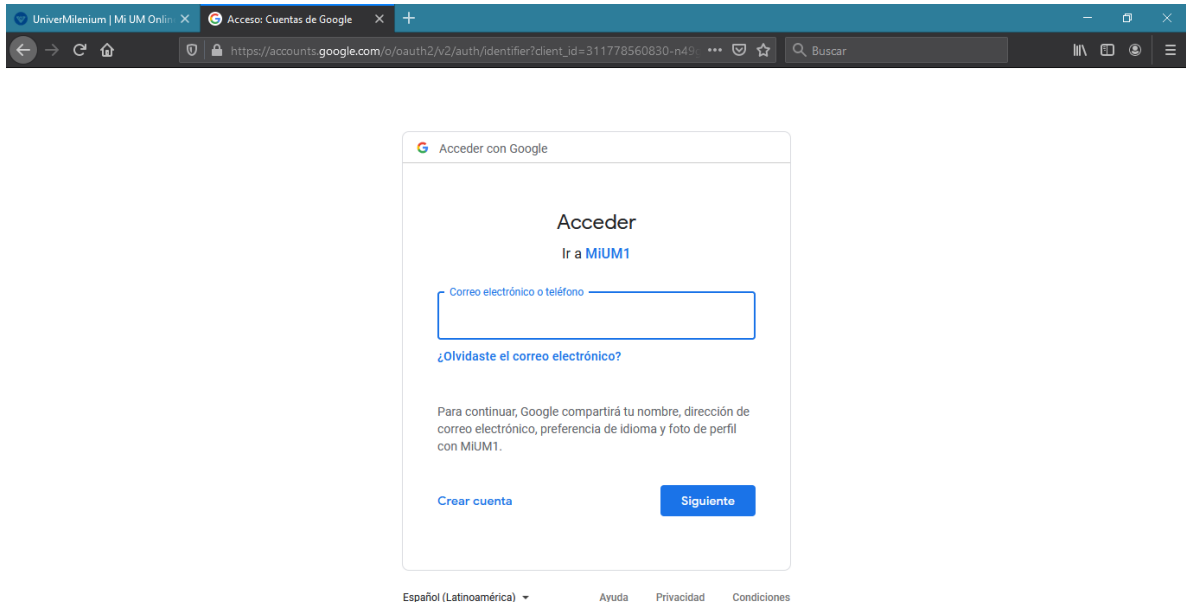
UniverMilenium | Mi UM Onlin

Acceso: Cuentas de Google

https://accounts.google.com/o/oauth2/v2/auth/identifier?client_id=311778560830-n49

Buscar

Acceder con Google

Acceder

Ir a MiUM1

Correo electrónico o teléfono

¿Olvidaste el correo electrónico?

Para continuar, Google compartirá tu nombre, dirección de correo electrónico, preferencia de idioma y foto de perfil con MiUM1.

Crear cuenta

Siguiente

Español (Latinoamérica)

Ayuda

Privacidad

Condiciones